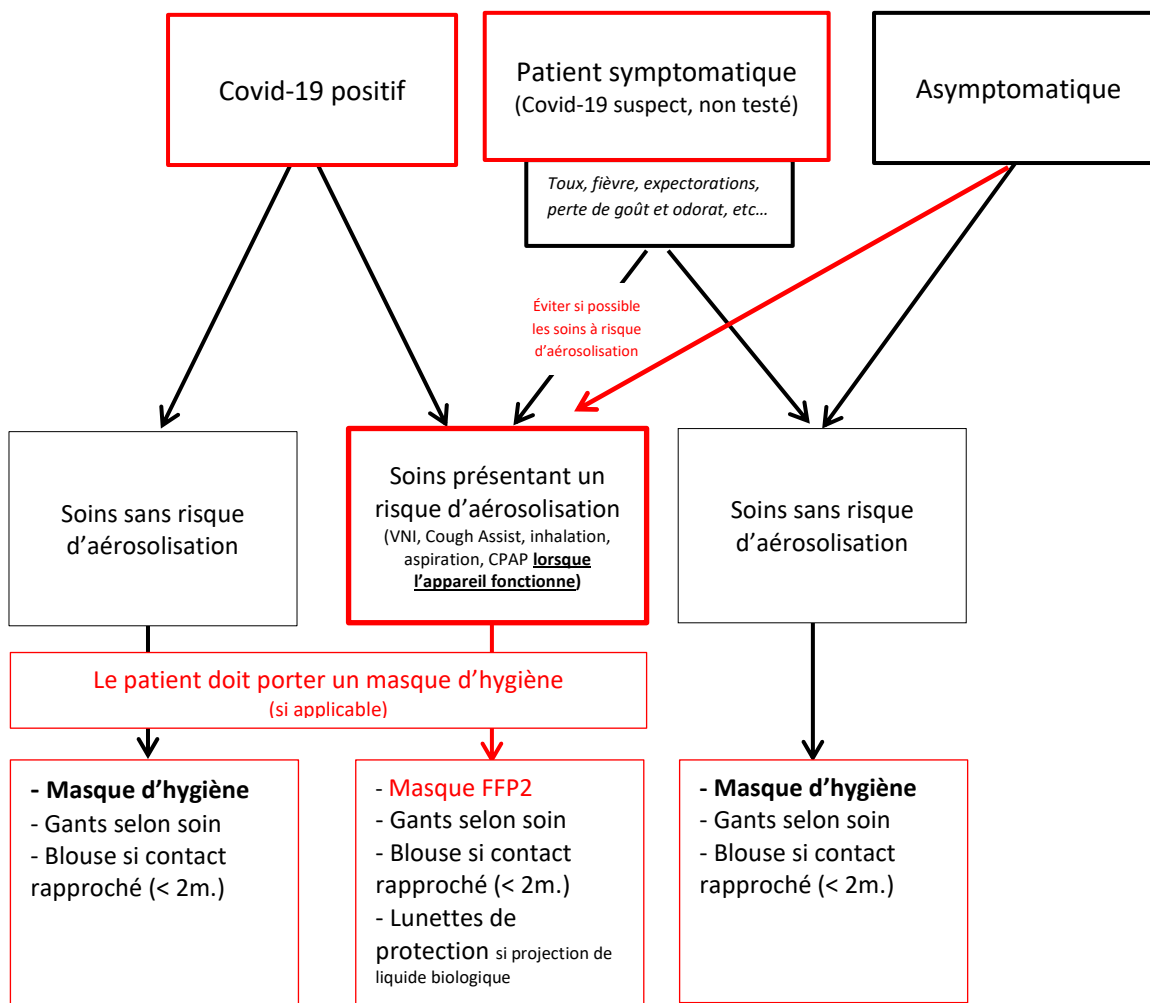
Covid-19 positif

Patient symptomatique
(Covid-19 suspect, non testé)

Toux, fièvre, expectorations, perte de goût et odorat, etc…

Asymptomatique

Éviter si possible les soins à risque d'aérosolisation

Soins sans risque d'aérosolisation

Soins présentant un risque d'aérosolisation
(VNI, Cough Assist, inhalation, aspiration, CPAP **lorsque l'appareil fonctionne**)

Soins sans risque d'aérosolisation

Le patient doit porter un masque d'hygiène
(si applicable)

**- Masque d'hygiène**
- Gants selon soin
- Blouse si contact rapproché (< 2m.)

- Masque FFP2
- Gants selon soin
- Blouse si contact rapproché (< 2m.)
- Lunettes de protection si projection de liquide biologique

**- Masque d'hygiène**
- Gants selon soin
- Blouse si contact rapproché (< 2m.)